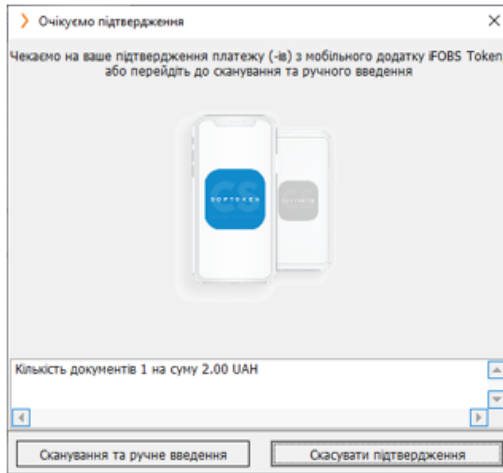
Очікуємо підтвердження

Чекаємо на ваше підтвердження платежу (-ів) з мобільного додатку iFOBS Token або перейдіть до сканування та ручного введення

SOFTOKEN

Кількість документів 1 на суму 2.00 UAH

Сканування та ручне введення

Скасувати підтвердження